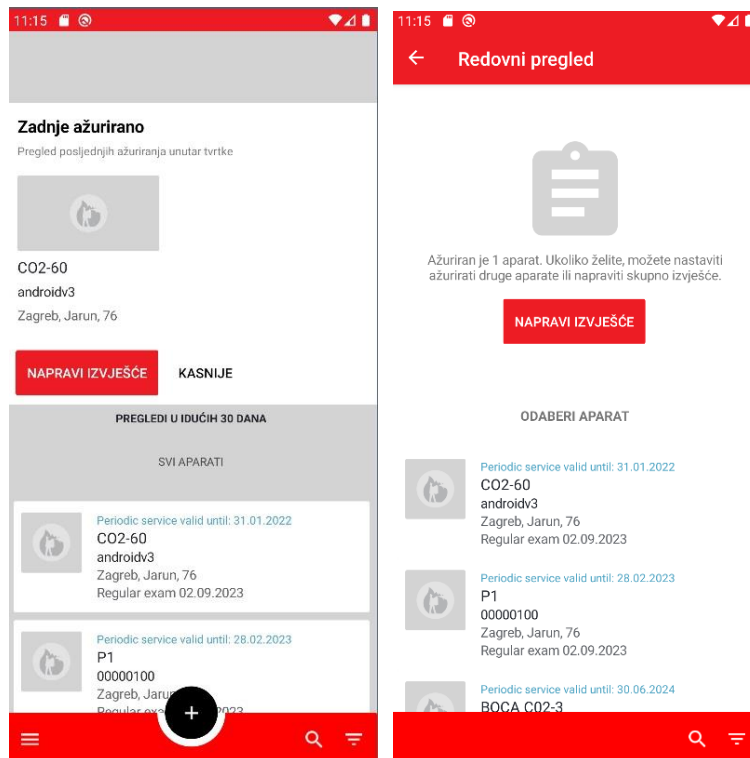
11:15

Zadnje ažurirano

Pregled posljednjih ažuriranja unutar tvrtke

CO2-60
androidv3
Zagreb, Jarun, 76

NAPRAVI IZVJEŠĆE
KASNIJE

PREGLEDI U IDUĆIH 30 DANA

SVI APARATI

Periodic service valid until: 31.01.2022
CO2-60
androidv3
Zagreb, Jarun, 76
Regular exam 02.09.2023

Periodic service valid until: 28.02.2023
P1
00000100
Zagreb, Jarun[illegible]
Regular ex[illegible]

+

11:15

Redovni pregled

Ažuriran je 1 aparat. Ukoliko želite, možete nastaviti ažurirati druge aparate ili napraviti skupno izvješće.

NAPRAVI IZVJEŠĆE

ODABERI APARAT

Periodic service valid until: 31.01.2022
CO2-60
androidv3
Zagreb, Jarun, 76
Regular exam 02.09.2023

Periodic service valid until: 28.02.2023
P1
00000100
Zagreb, Jarun, 76
Regular exam 02.09.2023

Periodic service valid until: 30.06.2024
BOCA CO2-3